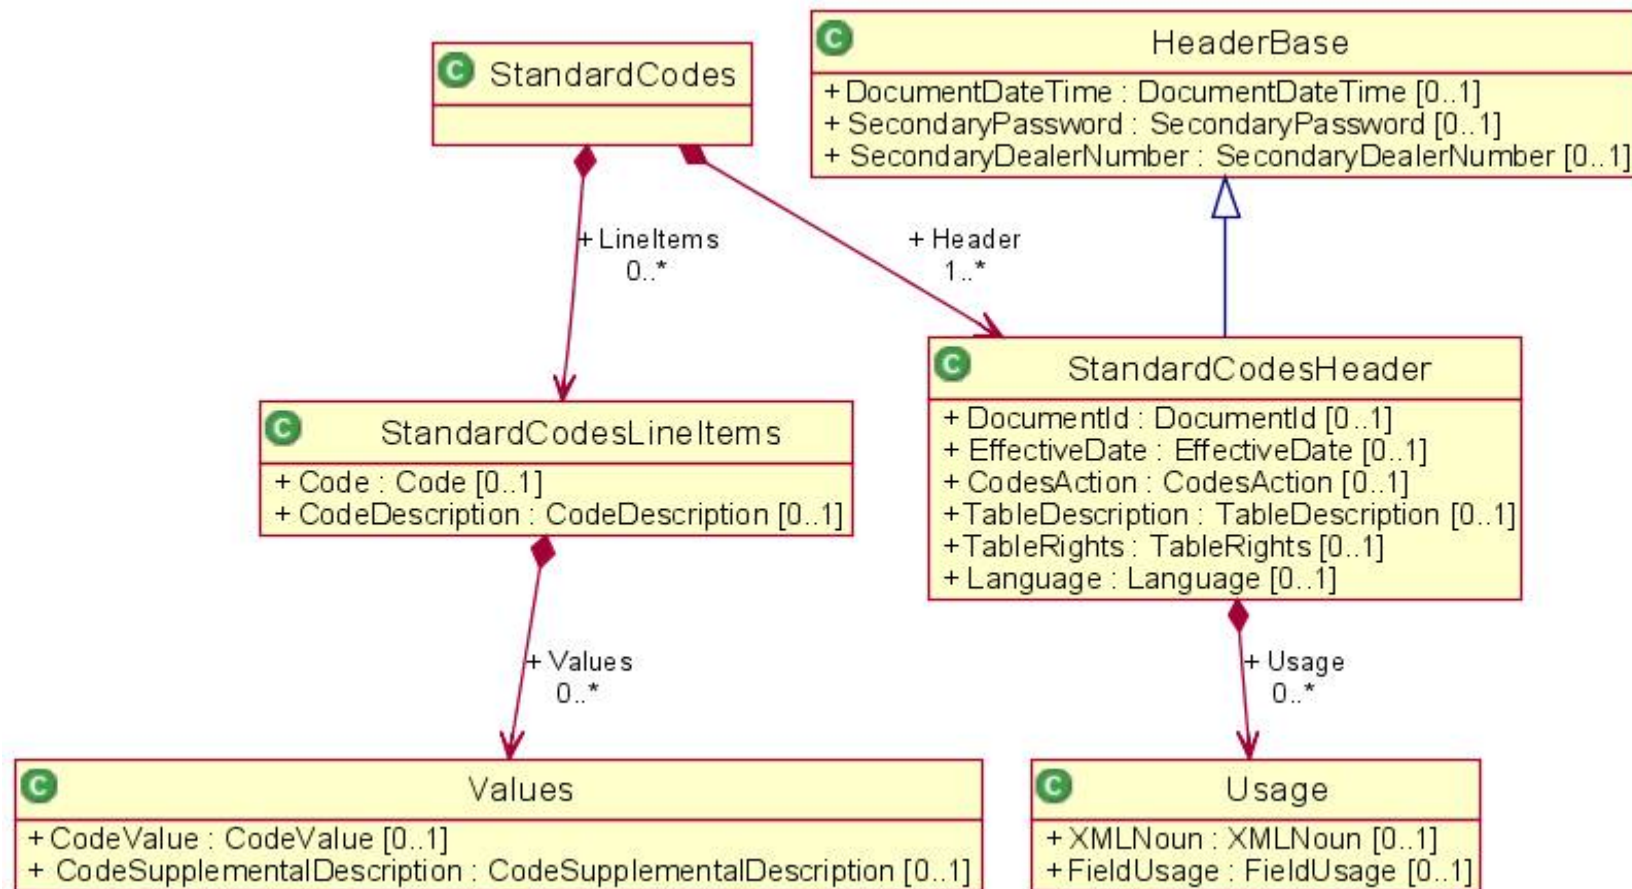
C StandardCodes

C HeaderBase
+ DocumentDateTime : DocumentDateTime [0..1]
+ SecondaryPassword : SecondaryPassword [0..1]
+ SecondaryDealerNumber : SecondaryDealerNumber [0..1]

+ LineItems
0..*

+ Header
1..*

C StandardCodesHeader
+ DocumentId : DocumentId [0..1]
+ EffectiveDate : EffectiveDate [0..1]
+ CodesAction : CodesAction [0..1]
+ TableDescription : TableDescription [0..1]
+ TableRights : TableRights [0..1]
+ Language : Language [0..1]

C StandardCodesLineItems
+ Code : Code [0..1]
+ CodeDescription : CodeDescription [0..1]

+ Values
0..*

+ Usage
0..*

C Values
+ CodeValue : CodeValue [0..1]
+ CodeSupplementalDescription : CodeSupplementalDescription [0..1]

C Usage
+ XMLNoun : XMLNoun [0..1]
+ FieldUsage : FieldUsage [0..1]